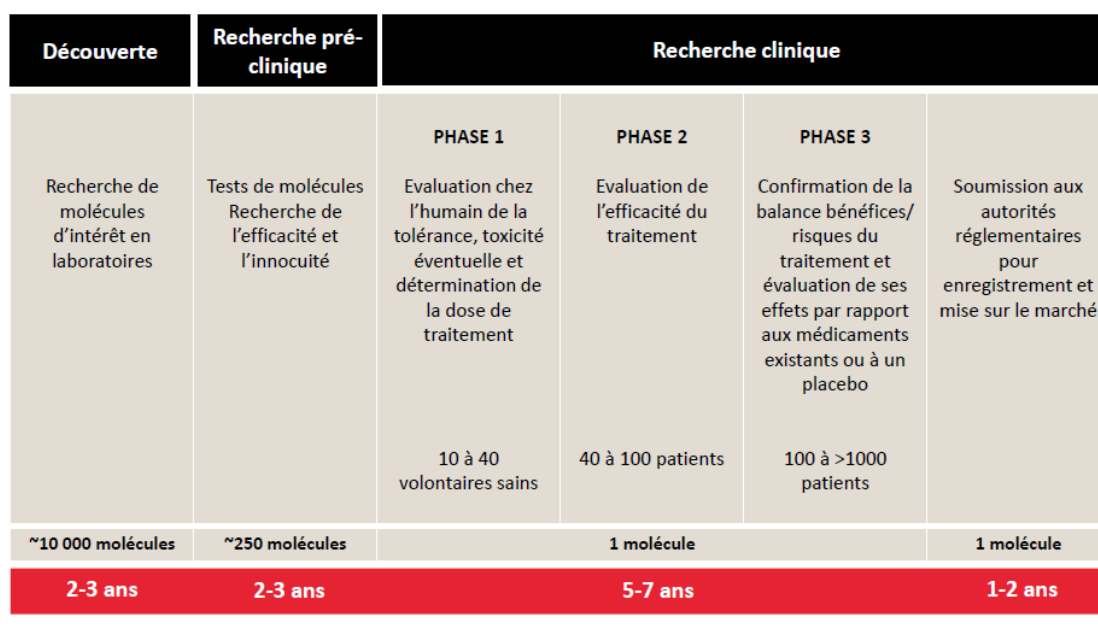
| Découverte | Recherche pré-clinique | Recherche clinique | | | |
|---|---|---|---|---|---|
| | | PHASE 1 | PHASE 2 | PHASE 3 | |
| Recherche de molécules d'intérêt en laboratoires | Tests de molécules Recherche de l'efficacité et l'innocuité | Evaluation chez l'humain de la tolérance, toxicité éventuelle et détermination de la dose de traitement | Evaluation de l'efficacité du traitement | Confirmation de la balance bénéfices/ risques du traitement et évaluation de ses effets par rapport aux médicaments existants ou à un placebo | Soumission aux autorités réglementaires pour enregistrement et mise sur le marché |
| | | 10 à 40 volontaires sains | 40 à 100 patients | 100 à >1000 patients | |
| ~10 000 molécules | ~250 molécules | 1 molécule | | | 1 molécule |
| 2-3 ans | 2-3 ans | 5-7 ans | | | 1-2 ans |